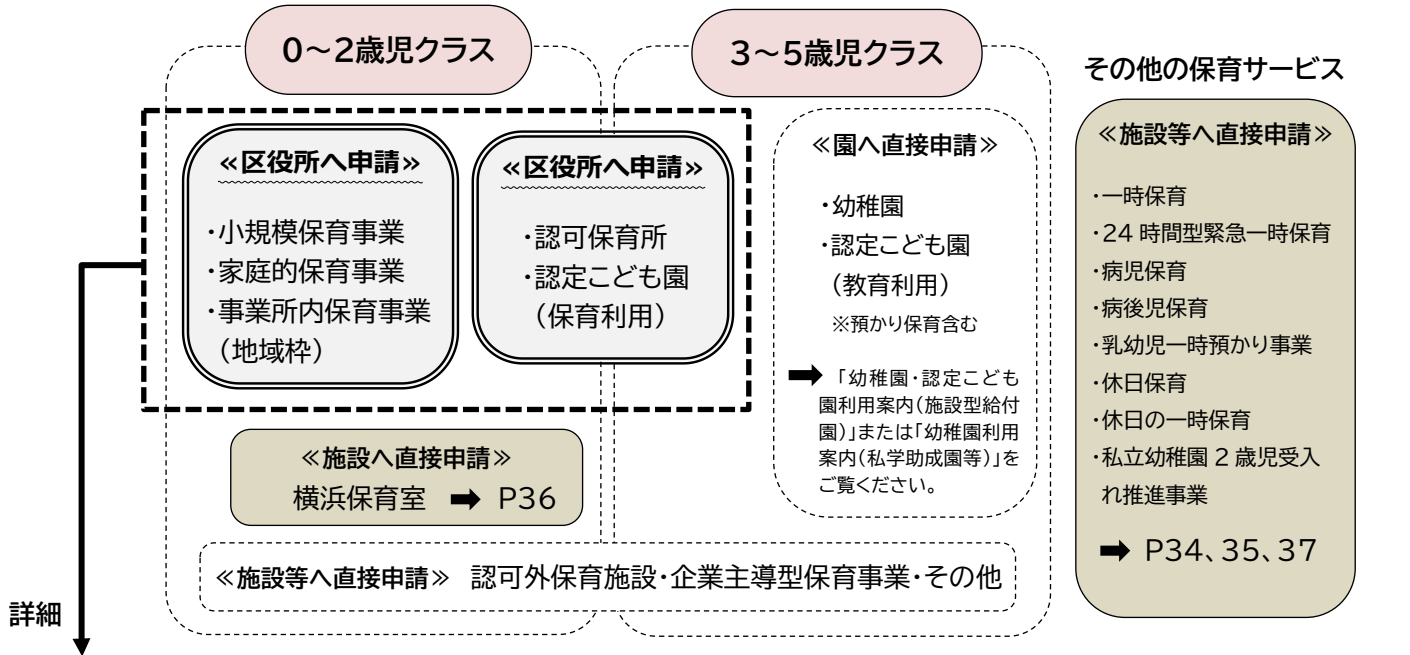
0～2歳児クラス

3～5歳児クラス

その他の保育サービス

≪区役所へ申請≫

・小規模保育事業
・家庭的保育事業
・事業所内保育事業
（地域枠）

≪区役所へ申請≫

・認可保育所
・認定こども園
（保育利用）

≪園へ直接申請≫

・幼稚園
・認定こども園
（教育利用）
※預かり保育含む

➡「幼稚園・認定こども園利用案内（施設型給付園）」または「幼稚園利用案内（私学助成園等）」をご覧ください。

≪施設等へ直接申請≫

・一時保育
・24 時間型緊急一時保育
・病児保育
・病後児保育
・乳幼児一時預かり事業
・休日保育
・休日の一時保育
・私立幼稚園 2 歳児受入れ推進事業

➡ P34、35、37

≪施設へ直接申請≫
横浜保育室 ➡ P36

≪施設等へ直接申請≫ 認可外保育施設・企業主導型保育事業・その他

詳細